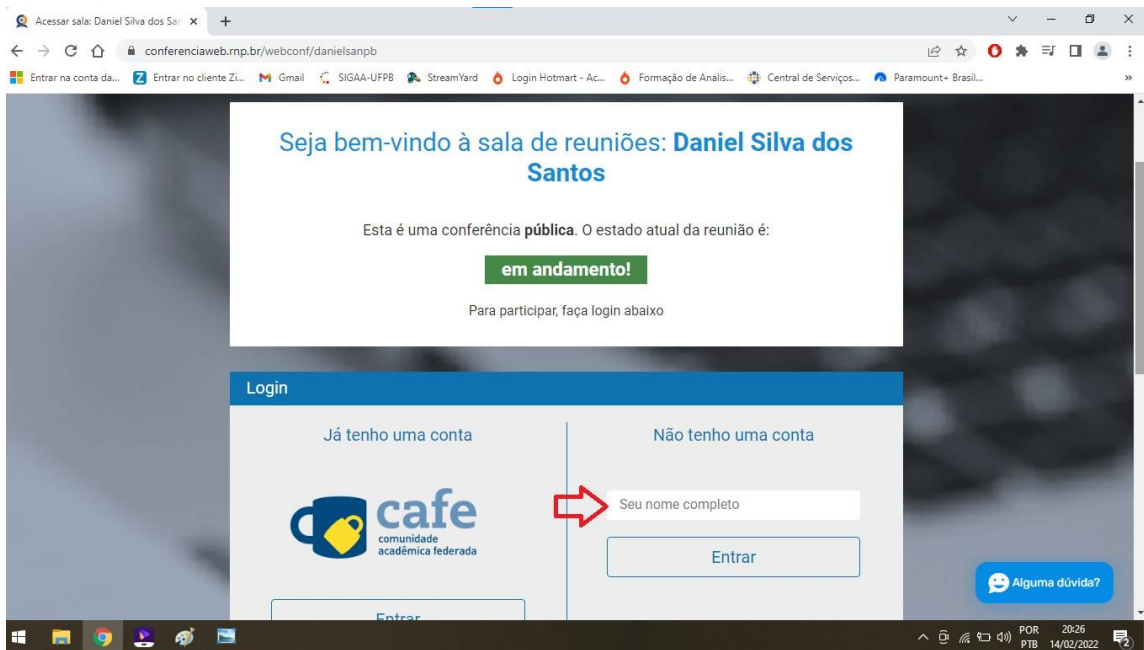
Acessar sala: Daniel Silva dos San ×

conferenciaweb.rnp.br/webconf/danielsanpb

Entrar na conta da... Entrar no cliente Zi... Gmail SIGAA-UFPB StreamYard Login Hotmart - Ac... Formação de Analis... Central de Serviços... Paramount+ Brasil...

Seja bem-vindo à sala de reuniões: **Daniel Silva dos Santos**

Esta é uma conferência **pública**. O estado atual da reunião é:

em andamento!

Para participar, faça login abaixo

Login

Já tenho uma conta

cafe
comunidade acadêmica federada

Entrar

Não tenho uma conta

Seu nome completo

Entrar

Alguma dúvida?

POR PTB 20:26 14/02/2022